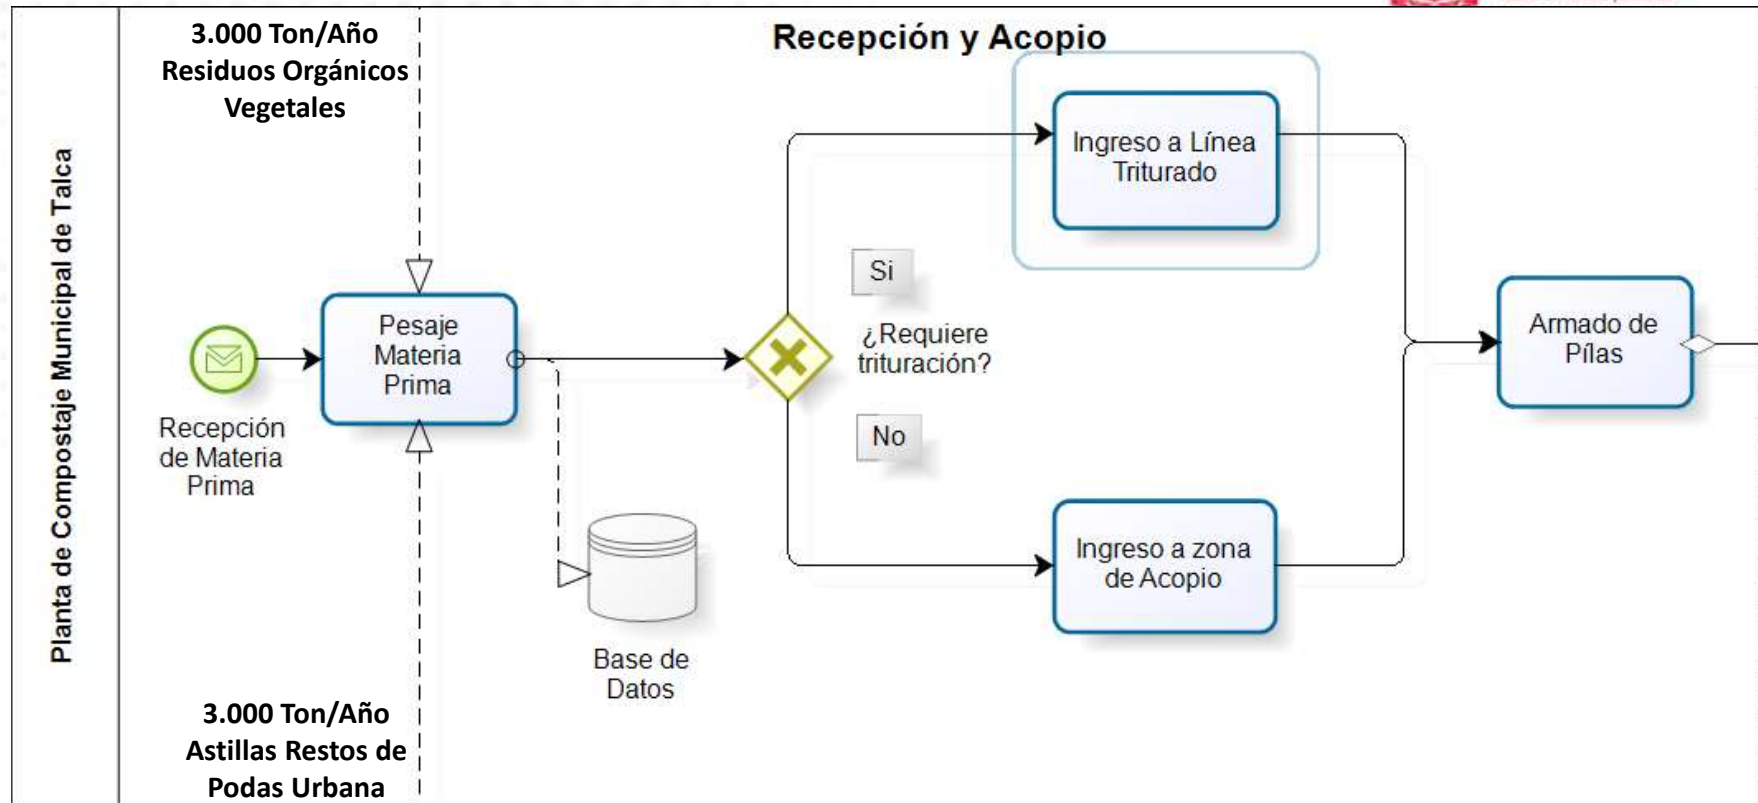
Planta de Compostaje Municipal de Talca

3.000 Ton/Año
Residuos Orgánicos
Vegetales

Recepción y Acopio

Recepción de Materia Prima

Pesaje Materia Prima

Base de Datos

¿Requiere trituración?

Si

No

Ingreso a Línea Triturado

Ingreso a zona de Acopio

Armado de Pílas

3.000 Ton/Año
Astillas Restos de
Podas Urbana